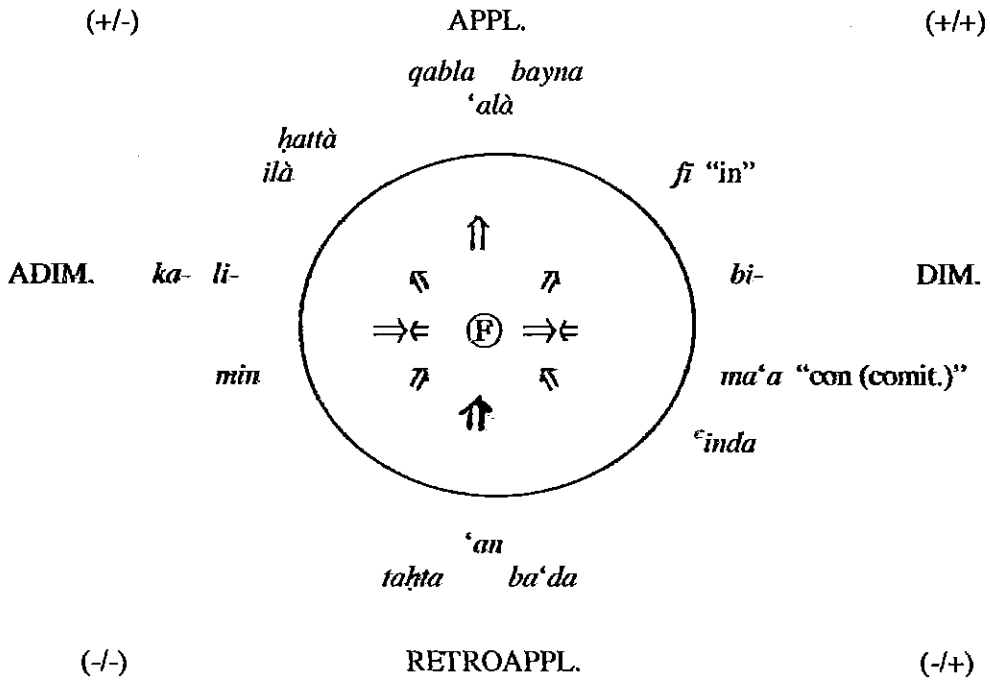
(+/-)

APPL.

(+/+)

qabla bayna

'alà

ḥattà

ilà

fī "in"

ADIM.

ka- li-

bi-

DIM.

min

$\Rightarrow\Leftarrow$ Ⓕ $\Rightarrow\Leftarrow$

ma'a "con (comit.)"

ʿinda

'an

taḥta ba'da

(-/-)

RETROAPPL.

(-/+)